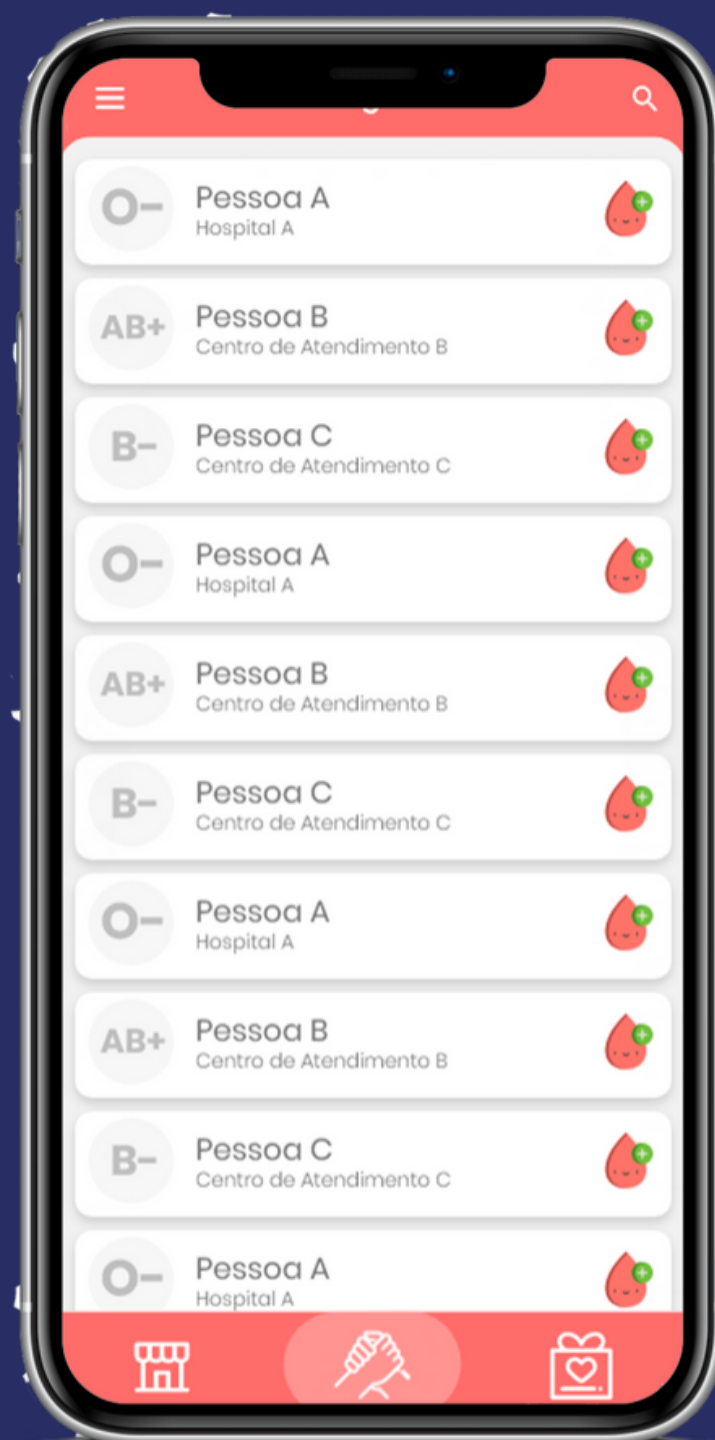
O- Pessoa A
Hospital A

AB+ Pessoa B
Centro de Atendimento B

B- Pessoa C
Centro de Atendimento C

O- Pessoa A
Hospital A

AB+ Pessoa B
Centro de Atendimento B

B- Pessoa C
Centro de Atendimento C

O- Pessoa A
Hospital A

AB+ Pessoa B
Centro de Atendimento B

B- Pessoa C
Centro de Atendimento C

O- Pessoa A
Hospital A